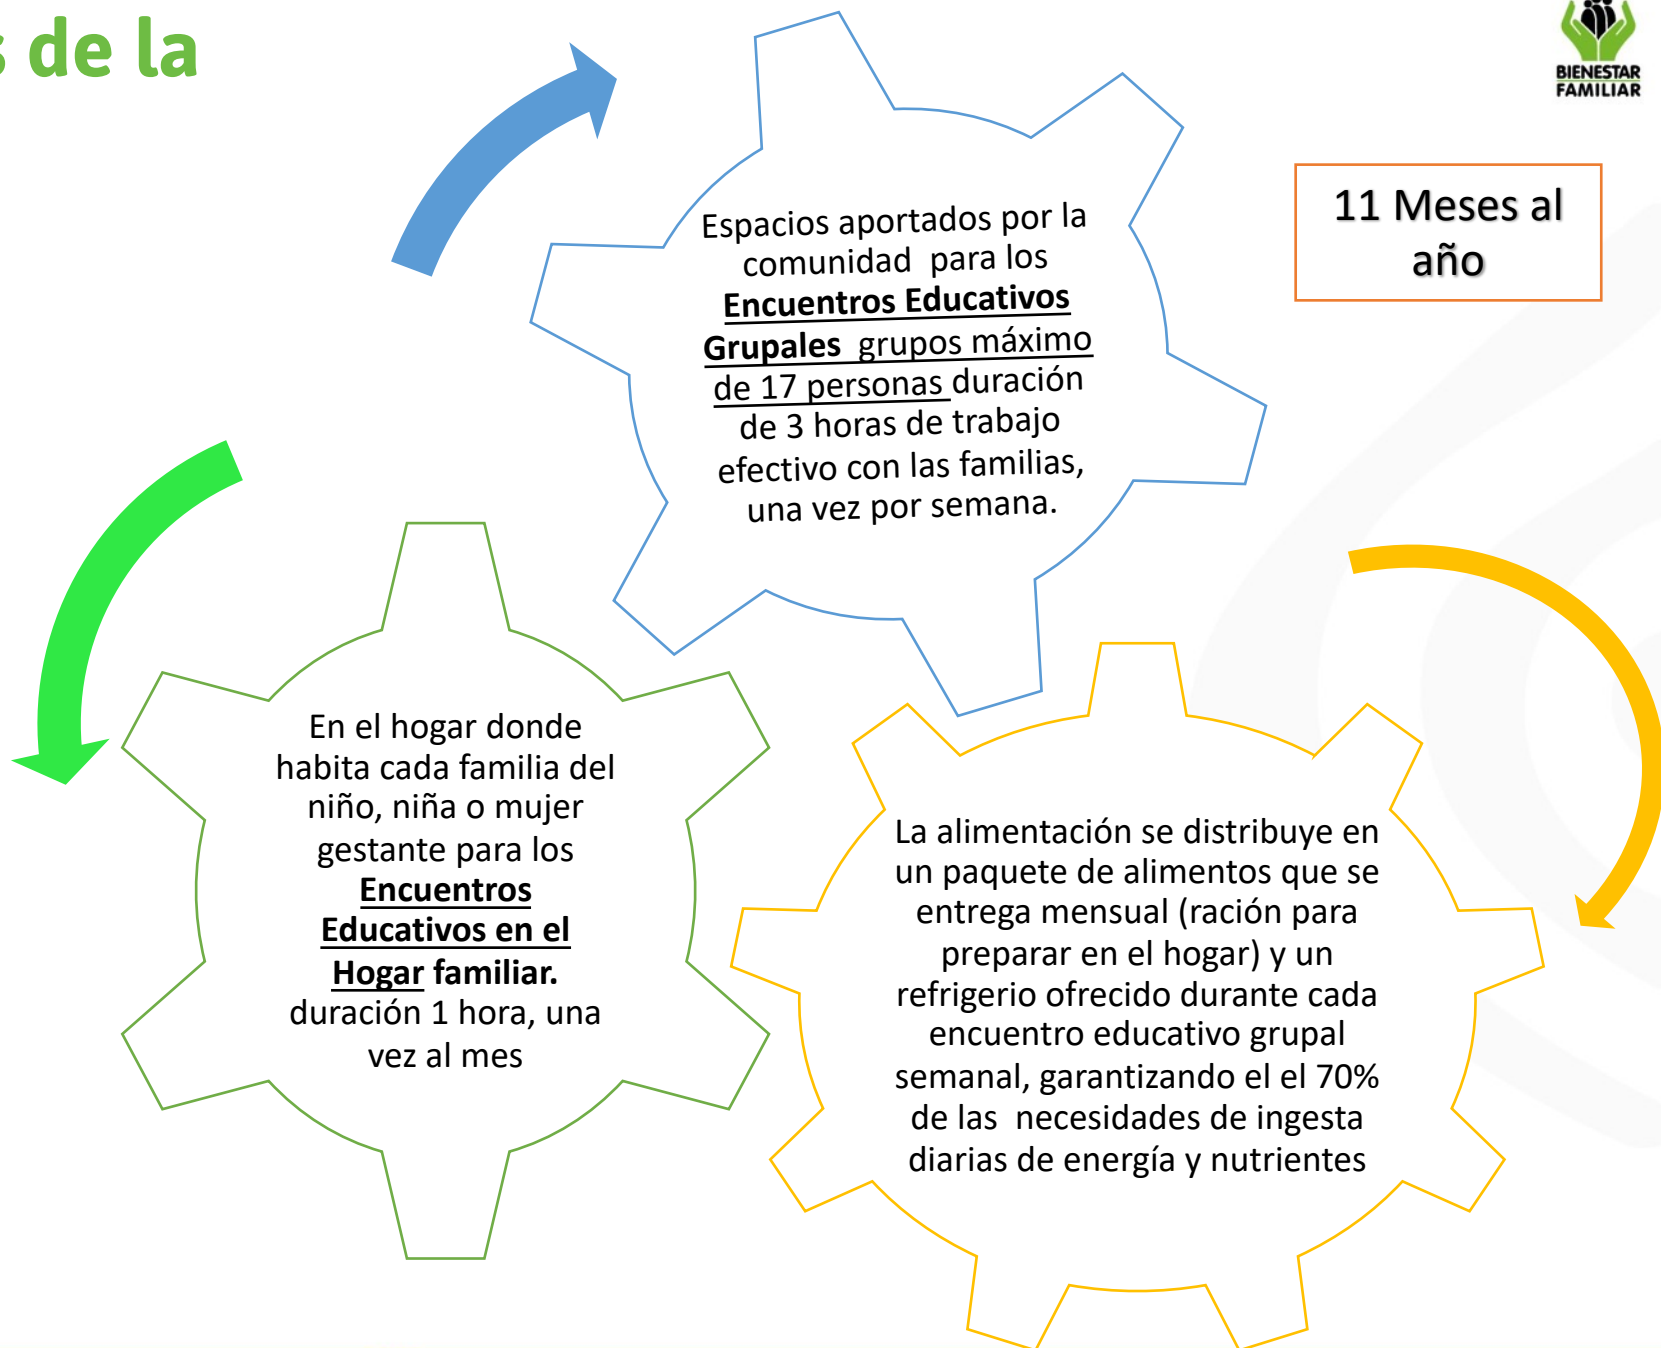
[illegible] de la

BIENESTAR FAMILIAR

11 Meses al año

Espacios aportados por la comunidad para los **Encuentros Educativos Grupales** grupos máximo de 17 personas duración de 3 horas de trabajo efectivo con las familias, una vez por semana.

En el hogar donde habita cada familia del niño, niña o mujer gestante para los **Encuentros Educativos en el Hogar familiar.** duración 1 hora, una vez al mes

La alimentación se distribuye en un paquete de alimentos que se entrega mensual (ración para preparar en el hogar) y un refrigerio ofrecido durante cada encuentro educativo grupal semanal, garantizando el el 70% de las necesidades de ingesta diarias de energía y nutrientes